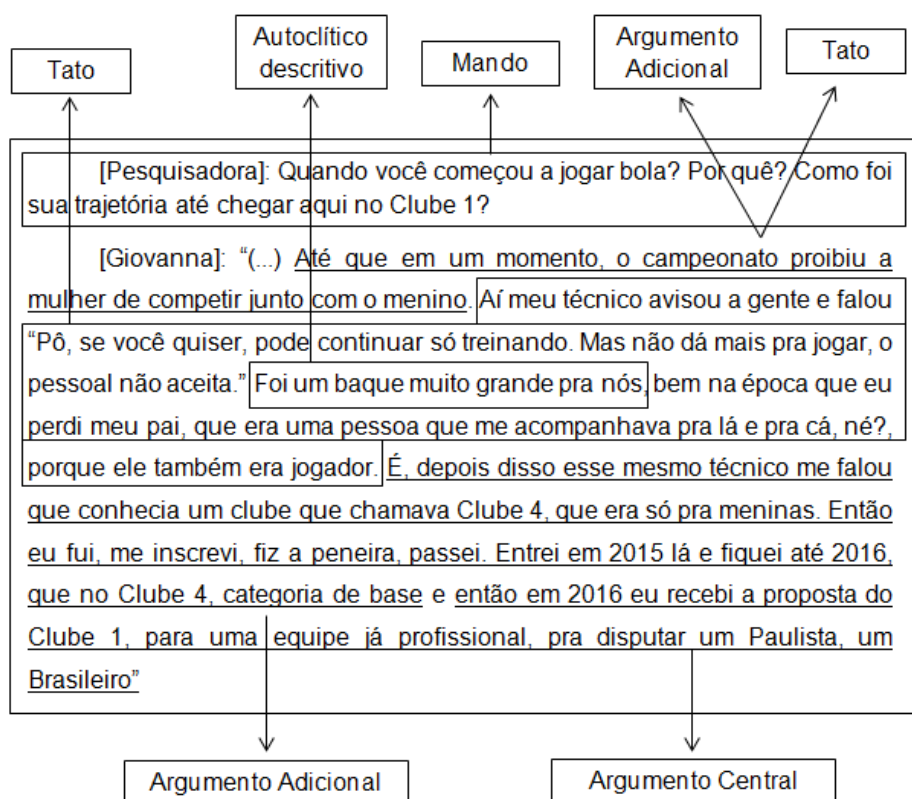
Tato

Autoclítico descritivo

Mando

Argumento Adicional

Tato

[Pesquisadora]: Quando você começou a jogar bola? Por quê? Como foi sua trajetória até chegar aqui no Clube 1?

[Giovanna]: "(...) Até que em um momento, o campeonato proibiu a mulher de competir junto com o menino. Aí meu técnico avisou a gente e falou "Pô, se você quiser, pode continuar só treinando. Mas não dá mais pra jogar, o pessoal não aceita." Foi um baque muito grande pra nós, bem na época que eu perdi meu pai, que era uma pessoa que me acompanhava pra lá e pra cá, né?, porque ele também era jogador. É, depois disso esse mesmo técnico me falou que conhecia um clube que chamava Clube 4, que era só pra meninas. Então eu fui, me inscrevi, fiz a peneira, passei. Entrei em 2015 lá e fiquei até 2016, que no Clube 4, categoria de base e então em 2016 eu recebi a proposta do Clube 1, para uma equipe já profissional, pra disputar um Paulista, um Brasileiro"

Argumento Adicional

Argumento Central